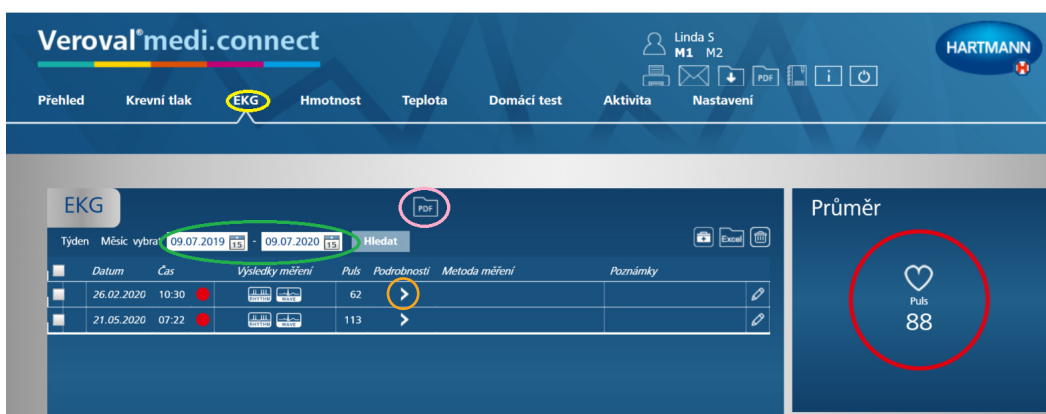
Veroval® medi.connect

Linda S
M1 M2

PDF

HARTMANN

Přehled Krevní tlak EKG Hmotnost Teplota Domácí test Aktivita Nastavení

EKG

PDF

Průměr

Týden Měsíc vybrat 09.07.2019 15 - 09.07.2020 15 Hledat

Excel

| | Datum | Čas | | Výsledky měření | Puls | Podrobnosti | Metoda měření | Poznámky |
|---|---|---|---|---|---|---|---|---|
| | 26.02.2020 | 10:30 | | RHYTHM WAVE | 62 | > | | |
| | 21.05.2020 | 07:22 | | RHYTHM WAVE | 113 | > | | |

Puls
88